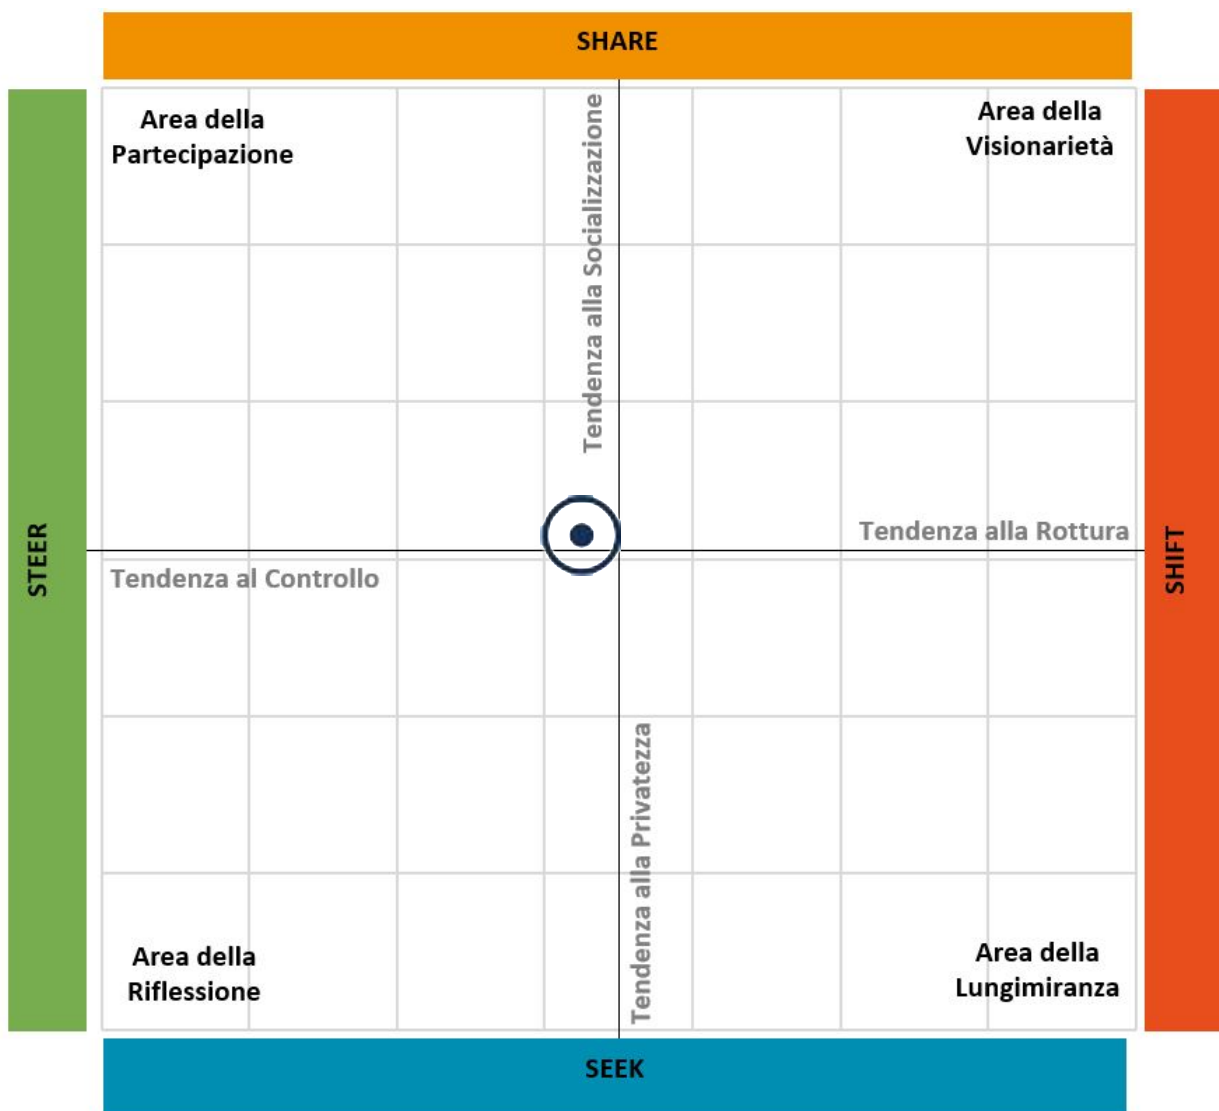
SHARE

STEER

SHIFT

Area della Partecipazione

Tendenza alla Socializzazione

Area della Visionarietà

Tendenza alla Rottura

Tendenza al Controllo

Tendenza alla Privatezza

Area della Riflessione

Area della Lungimiranza

SEEK